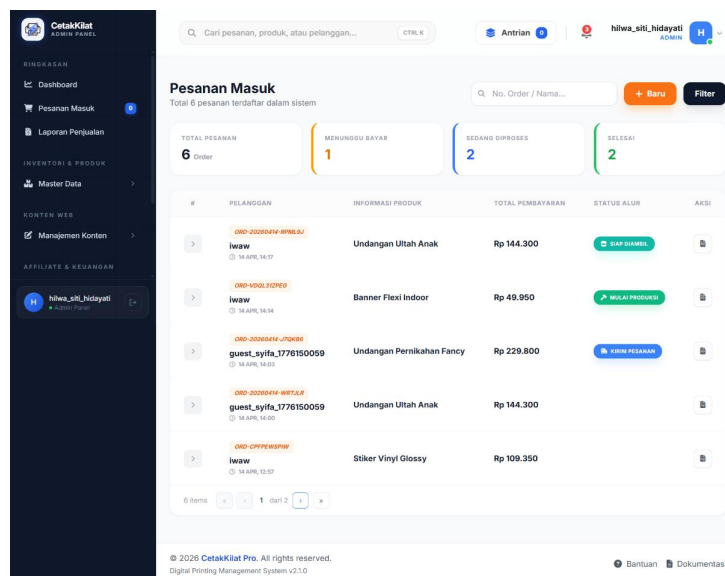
CetakKilat
ADMIN PANEL

RINGKASAN
Dashboard
Pesanan Masuk 0
Laporan Penjualan

INVENTORI & PRODUK
Master Data

KONTEN WEB
Manajemen Konten

AFFILIATE & KEUANGAN

H hilwa_siti_hidayati
Admin Panel

Cari pesanan, produk, atau pelanggan... CTRL K

Antrian 0

hilwa_siti_hidayati
ADMIN
H

Pesanan Masuk
Total 6 pesanan terdaftar dalam sistem

No. Order / Nama...
+ Baru
Filter

TOTAL PESANAN
6 Order

MENUNGGU BAYAR
1

SEDANG DIPROSES
2

SELESAI
2

| # | PELANGGAN | INFORMASI PRODUK | TOTAL PEMBAYARAN | STATUS ALUR | AKSI |
|---|---|---|---|---|---|
| | ORD-20260414-RPML9J iwaw 14 APR, 14:17 | Undangan Ultah Anak | Rp 144.300 | SIAP DIAMBIL | |
| | ORD-VDQL31ZPEG iwaw 14 APR, 14:14 | Banner Flexi Indoor | Rp 49.950 | MULAI PRODUKSI | |
| | ORD-20260414-J7QKB6 guest_syifa_1776150059 14 APR, 14:03 | Undangan Pernikahan Fancy | Rp 229.800 | KIRIM PESANAN | |
| | ORD-20260414-W8TJLR guest_syifa_1776150059 14 APR, 14:00 | Undangan Ultah Anak | Rp 144.300 | | |
| | ORD-CPFPEWSPIW iwaw 14 APR, 12:57 | Stiker Vinyl Glossy | Rp 109.350 | | |

6 items « ‹ 1 dari 2 › »

© 2026 CetakKilat Pro. All rights reserved.
Digital Printing Management System v2.1.0

Bantuan Dokumentas